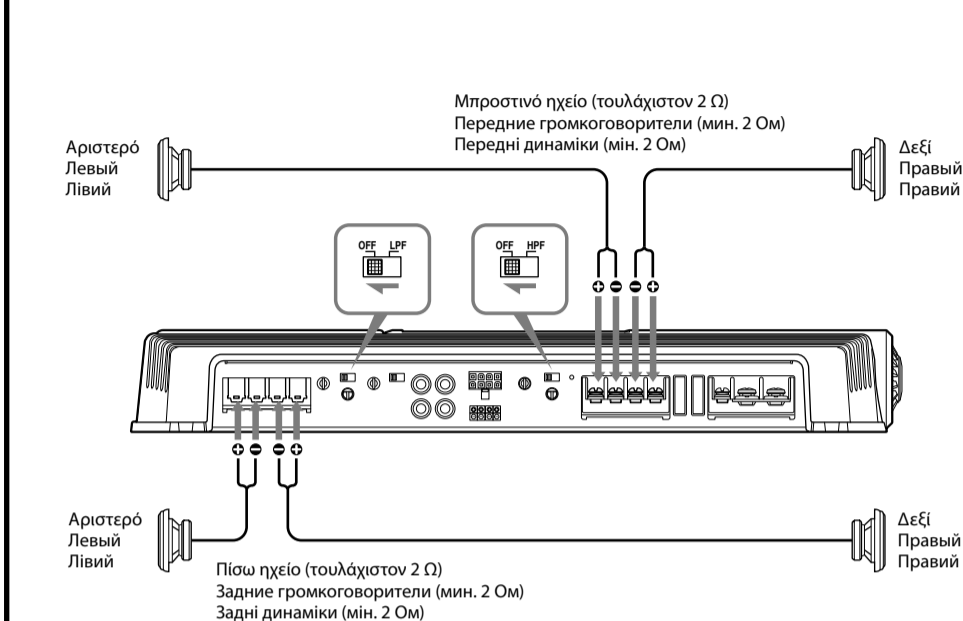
Μπροστινό ηχείο (τουλάχιστον 2 Ω)
Передние громкоговорители (мин. 2 Ом)
Передні динаміки (мін. 2 Ом)

Αριστερό
Левый
Лівий

Δεξί
Правый
Правий

OFF LPF

OFF HPF

Αριστερό
Левый
Лівий

Δεξί
Правый
Правий

Πίσω ηχείο (τουλάχιστον 2 Ω)
Задние громкоговорители (мин. 2 Ом)
Задні динаміки (мін. 2 Ом)